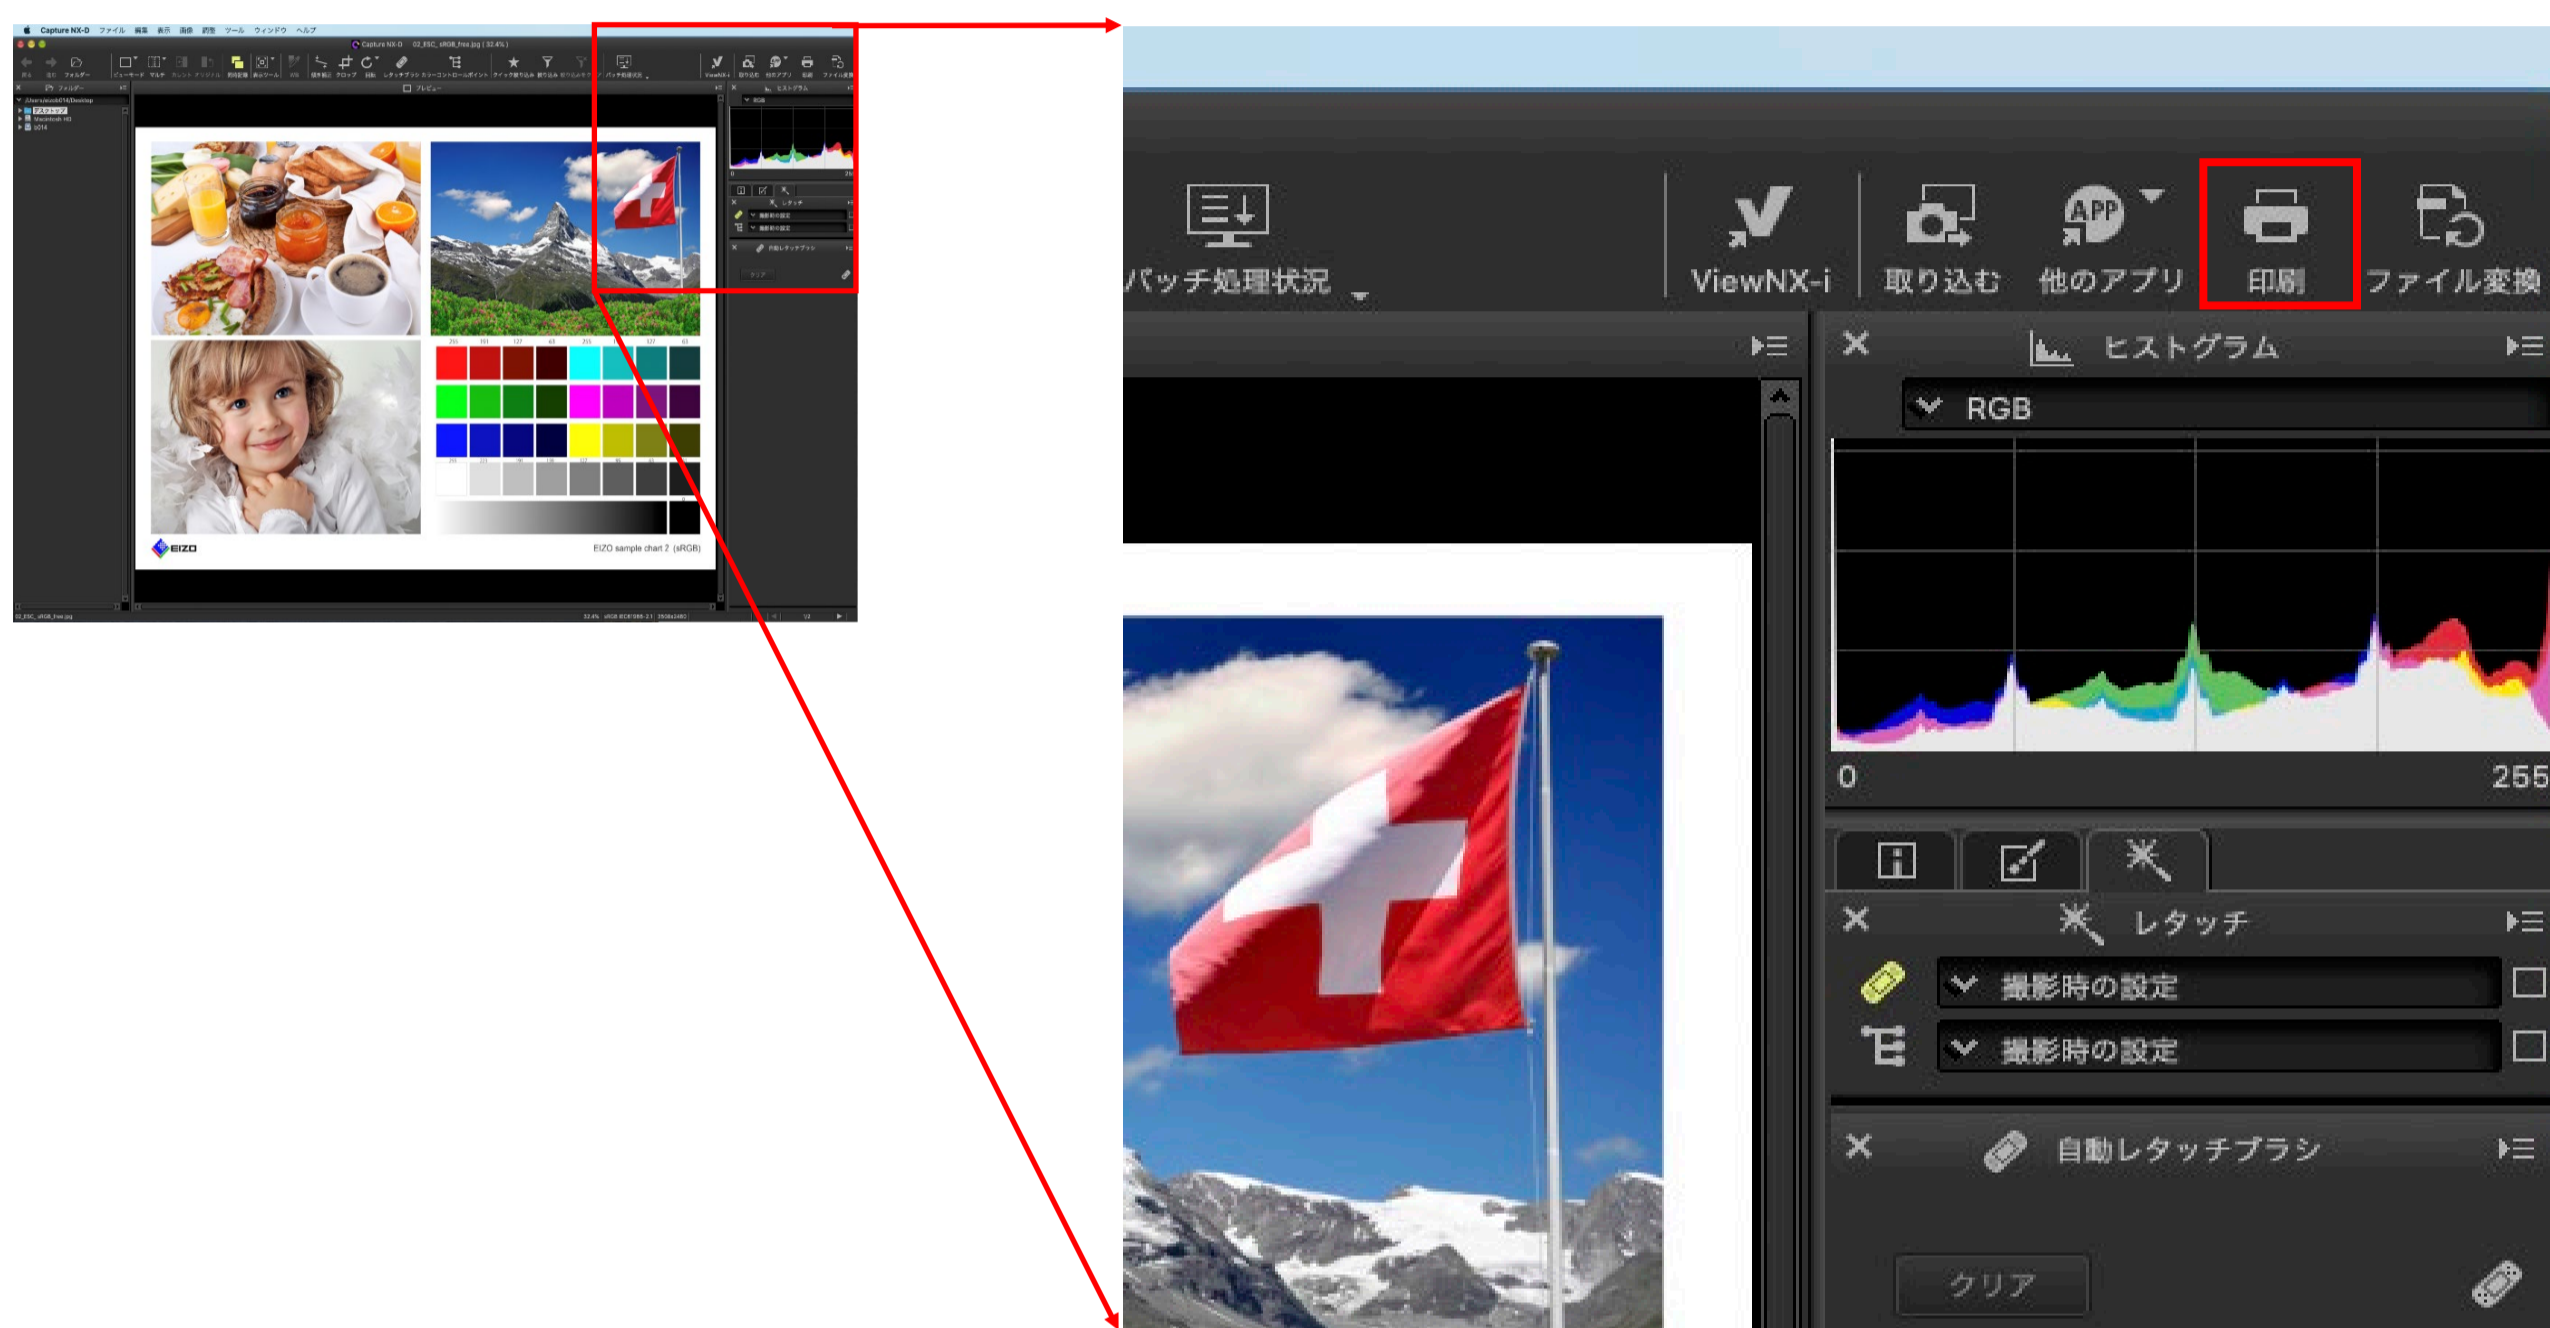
Capture NX-D ファイル 編集 表示 画像 調整 ツール ウィンドウ ヘルプ

Capture NX-D 02_ESC_sRGB_free.jpg ( 32.4% )

EIZO

EIZO sample chart 2 (sRGB)

バッチ処理状況

ViewNX-i

取り込む

他のアプリ

印刷

ファイル変換

ヒストグラム

RGB

0

255

レタッチ

撮影時の設定

撮影時の設定

自動レタッチブラシ

クリア